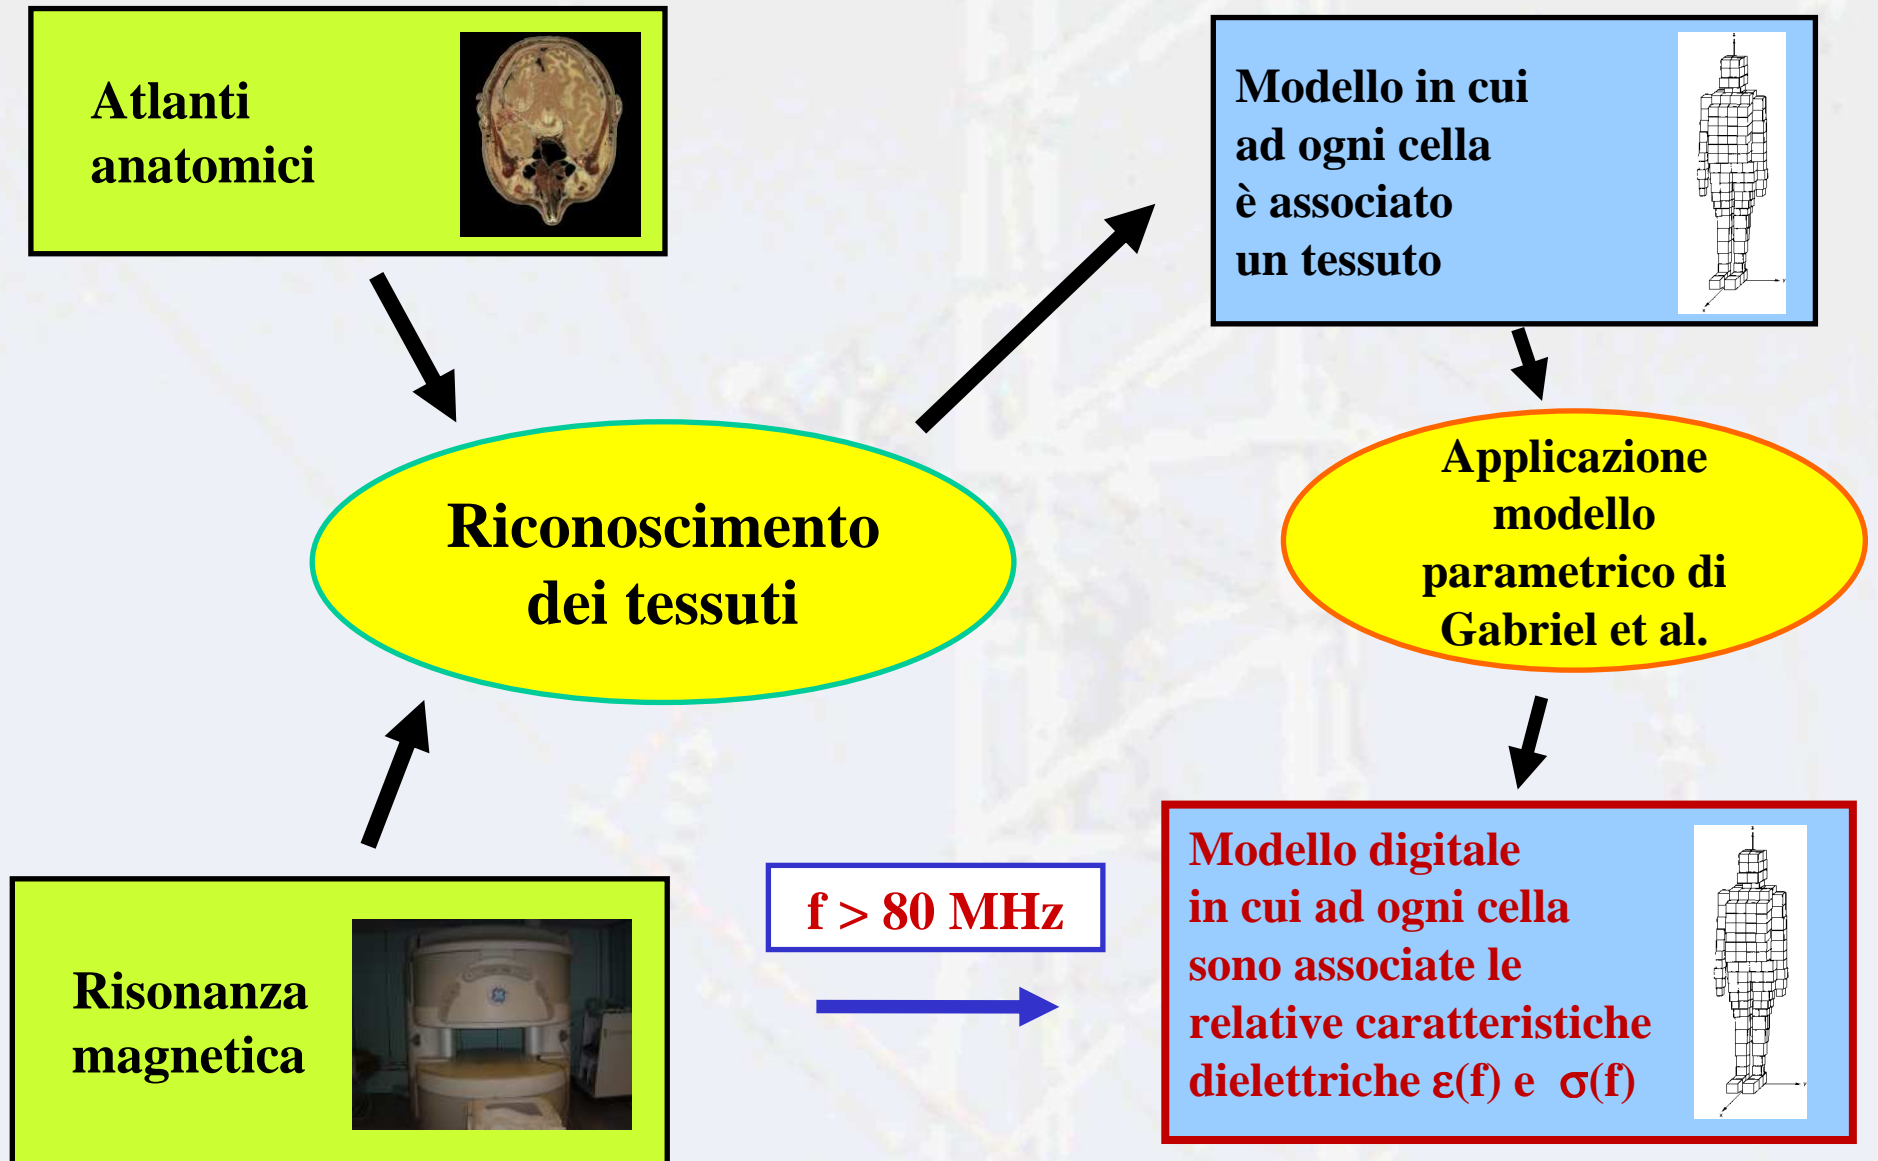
Atlanti anatomici

Modello in cui ad ogni cella è associato un tessuto

Riconoscimento dei tessuti

Applicazione modello parametrico di Gabriel et al.

Risonanza magnetica

f > 80 MHz

Modello digitale in cui ad ogni cella sono associate le relative caratteristiche dielettriche $\varepsilon$(f) e $\sigma$(f)